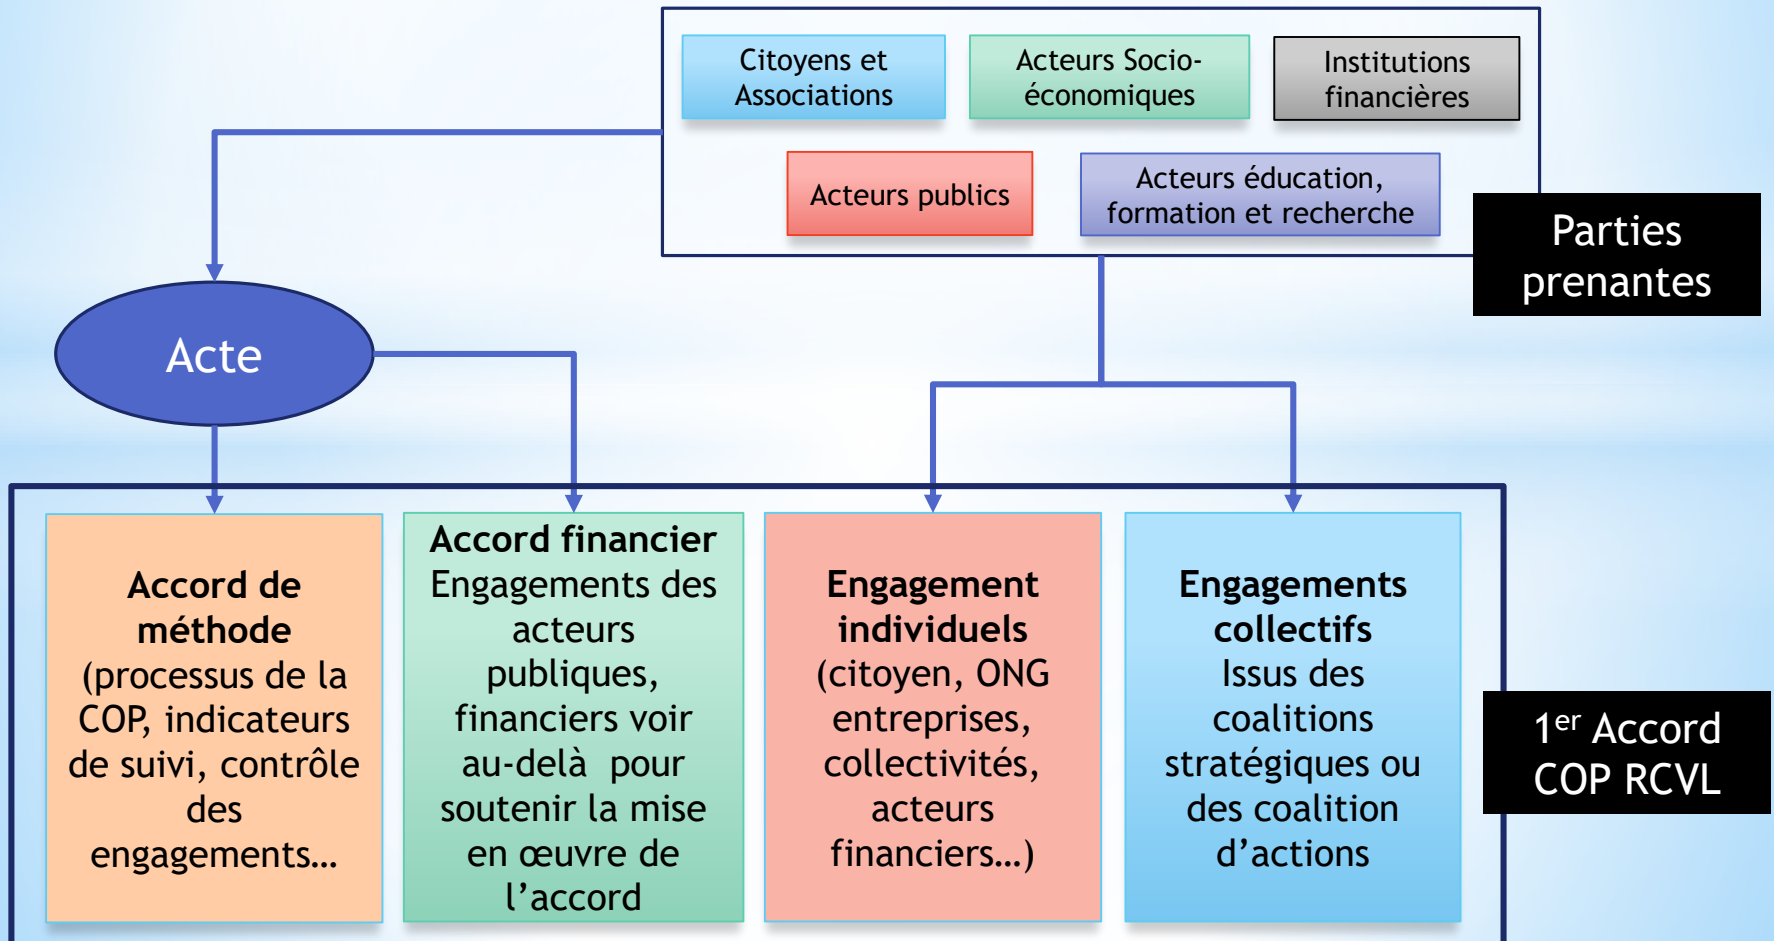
Citoyens et Associations

Acteurs Socio-économiques

Institutions financières

Acteurs publics

Acteurs éducation, formation et recherche

Parties prenantes

Acte

Accord de méthode (processus de la COP, indicateurs de suivi, contrôle des engagements…

Accord financier Engagements des acteurs publiques, financiers voir au-delà pour soutenir la mise en œuvre de l’accord

Engagement individuels (citoyen, ONG entreprises, collectivités, acteurs financiers…)

Engagements collectifs Issus des coalitions stratégiques ou des coalition d’actions

1$^{er}$ Accord COP RCVL